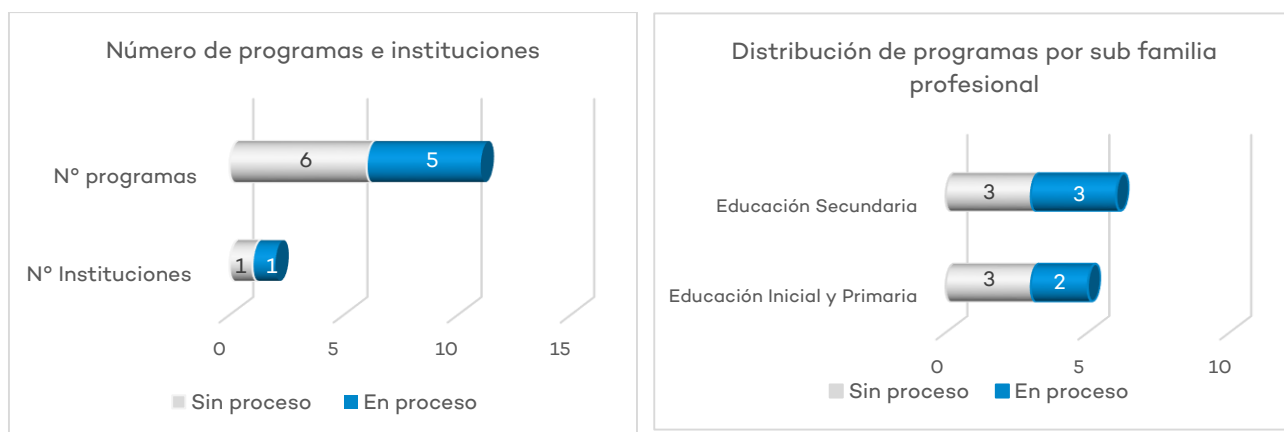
Número de programas e instituciones

N° programas

N° Instituciones

6

5

1

1

0

5

10

15

Sin proceso

En proceso

Distribución de programas por sub familia profesional

Educación Secundaria

Educación Inicial y Primaria

3

3

3

2

0

5

10

Sin proceso

En proceso